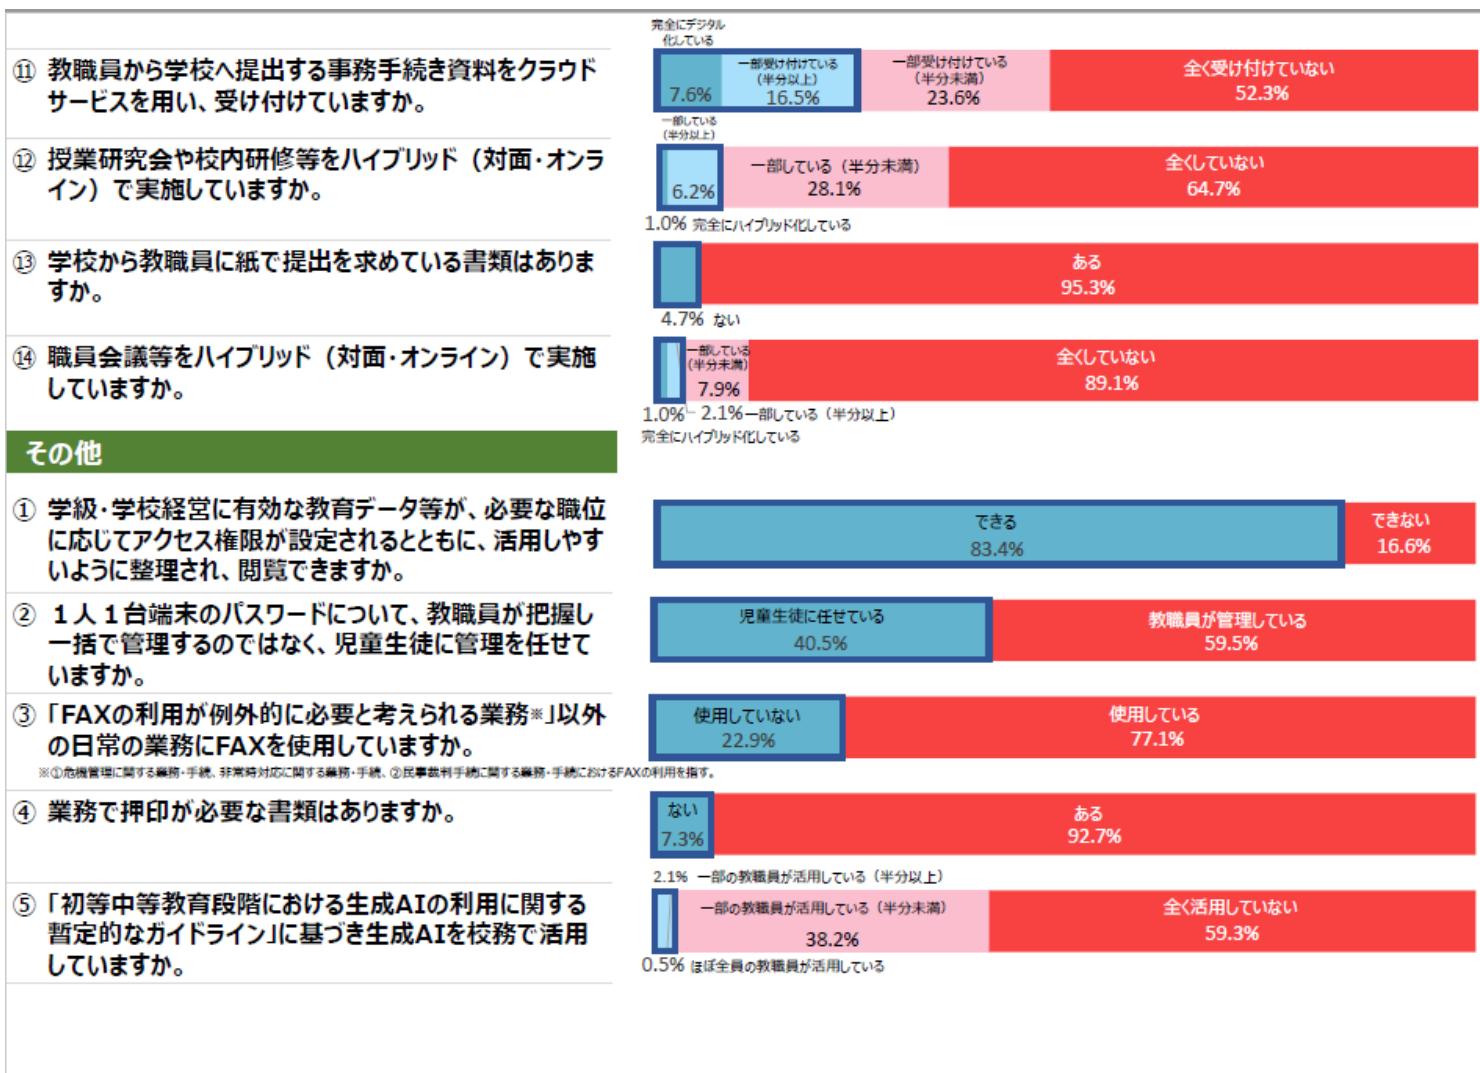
⑪ 教職員から学校へ提出する事務手続き資料をクラウドサービスを用い、受け付けていますか。

完全にデジタル化している 7.6%
一部受け付けている（半分以上） 16.5%
一部受け付けている（半分未満） 23.6%
全く受け付けていない 52.3%

⑫ 授業研究会や校内研修等をハイブリッド（対面・オンライン）で実施していますか。

一部している（半分以上） 6.2%
一部している（半分未満） 28.1%
全くしていない 64.7%
1.0% 完全にハイブリッド化している

⑬ 学校から教職員に紙で提出を求めている書類はありますか。

ある 95.3%
4.7% ない

⑭ 職員会議等をハイブリッド（対面・オンライン）で実施していますか。

一部している（半分未満） 7.9%
全くしていない 89.1%
1.0% 2.1% 一部している（半分以上）
完全にハイブリッド化している

その他

① 学級・学校経営に有効な教育データ等が、必要な職位に応じてアクセス権限が設定されるとともに、活用しやすいように整理され、閲覧できますか。

できる 83.4%
できない 16.6%

② １人１台端末のパスワードについて、教職員が把握し一括で管理するのではなく、児童生徒に管理を任せていますか。

児童生徒に任せている 40.5%
教職員が管理している 59.5%

③「FAXの利用が例外的に必要と考えられる業務※」以外の日常の業務にFAXを使用していますか。

使用していない 22.9%
使用している 77.1%
※①危機管理に関する業務・手続、非常時対応に関する業務・手続、②民事裁判手続に関する業務・手続におけるFAXの利用を指す。

④ 業務で押印が必要な書類はありますか。

ない 7.3%
ある 92.7%

⑤「初等中等教育段階における生成AIの利用に関する暫定的なガイドライン」に基づき生成AIを校務で活用していますか。

2.1% 一部の教職員が活用している（半分以上）
一部の教職員が活用している（半分未満） 38.2%
全く活用していない 59.3%
0.5% ほぼ全員の教職員が活用している